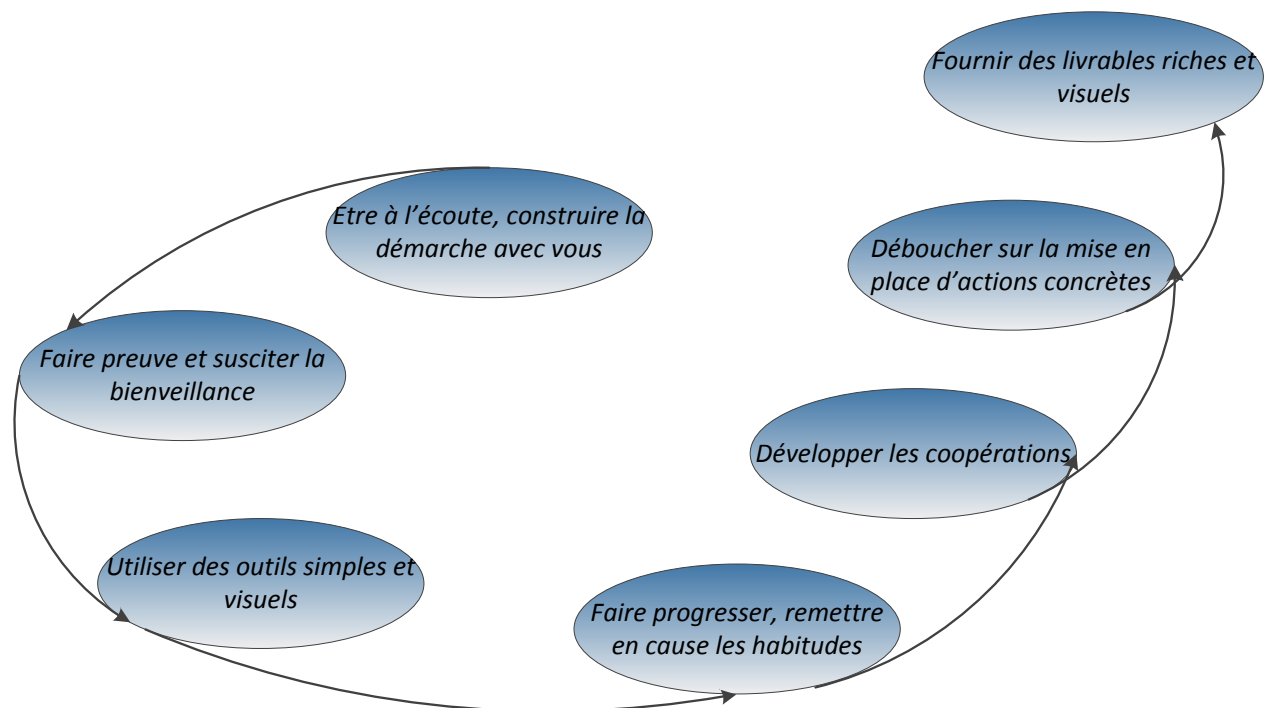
Etre à l’écoute, construire la démarche avec vous

Faire preuve et susciter la bienveillance

Utiliser des outils simples et visuels

Faire progresser, remettre en cause les habitudes

Développer les coopérations

Déboucher sur la mise en place d’actions concrètes

Fournir des livrables riches et visuels